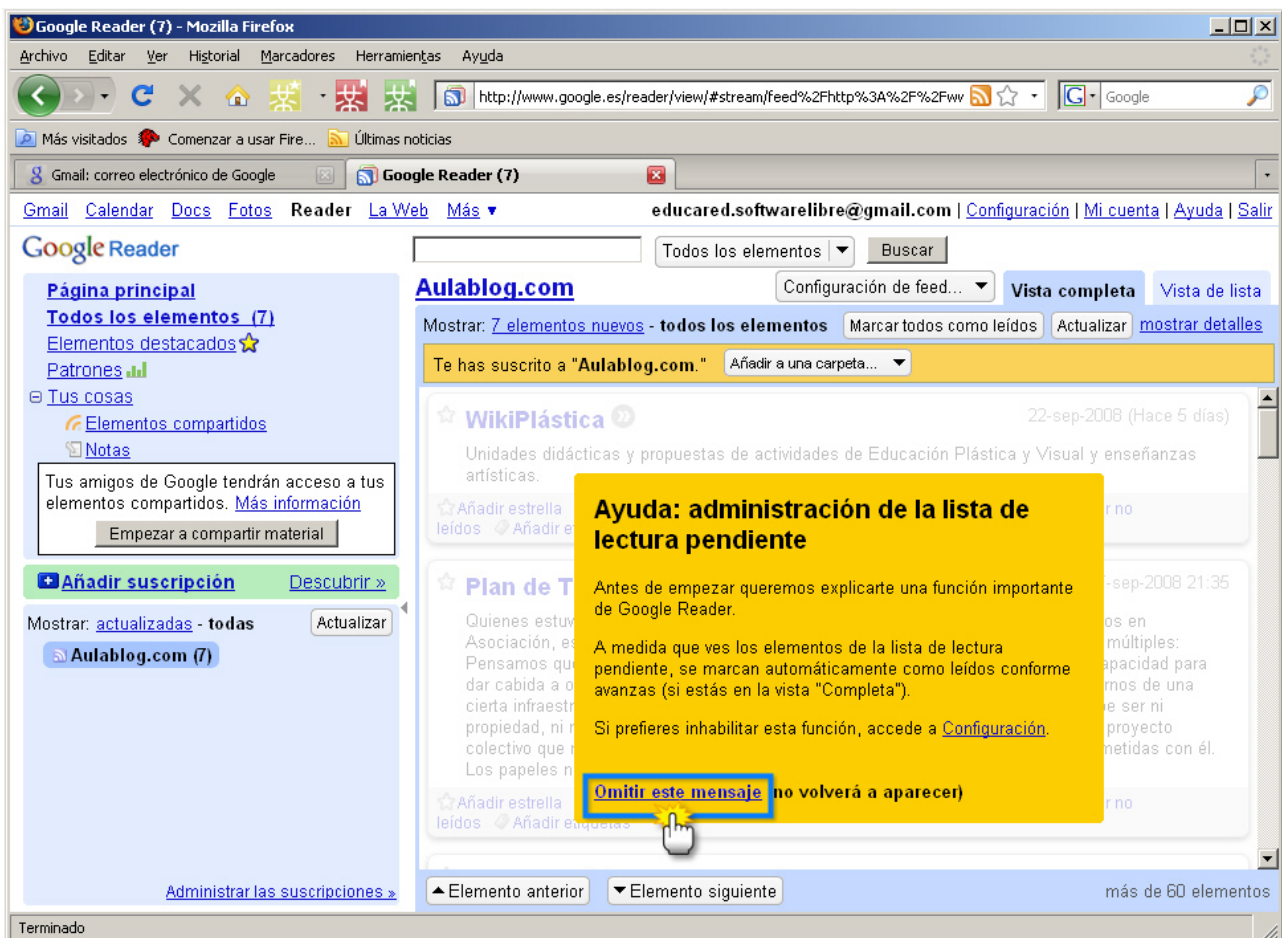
Google Reader (7) - Mozilla Firefox

Archivo Editar Ver Historial Marcadores Herramientas Ayuda

http://www.google.es/reader/view/#stream/feed%2Fhttp%3A%2F%2Fww

Google

Más visitados Comenzar a usar Fire... Últimas noticias

Gmail: correo electrónico de Google

Google Reader (7)

Gmail Calendar Docs Fotos Reader La Web Más ▾ educared.softwarelibre@gmail.com | Configuración | Mi cuenta | Ayuda | Salir

Google Reader

Todos los elementos Buscar

Página principal
Todos los elementos (7)
Elementos destacados
Patrones
⊟ Tus cosas
Elementos compartidos
Notas

Tus amigos de Google tendrán acceso a tus elementos compartidos. Más información

Empezar a compartir material

Añadir suscripción Descubrir »

Mostrar: actualizadas - todas Actualizar

Aulablog.com (7)

Administrar las suscripciones »

Aulablog.com

Configuración de feed... Vista completa Vista de lista

Mostrar: 7 elementos nuevos - todos los elementos Marcar todos como leídos Actualizar mostrar detalles

Te has suscrito a "Aulablog.com." Añadir a una carpeta...

WikiPlástica 22-sep-2008 (Hace 5 días)

Unidades didácticas y propuestas de actividades de Educación Plástica y Visual y enseñanzas artísticas.

Añadir estrella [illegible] r no leídos Añadir e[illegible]

Plan de T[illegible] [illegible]-sep-2008 21:35

Quienes estuv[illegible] os en Asociación, es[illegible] múltiples: Pensamos qu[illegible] apacidad para dar cabida a o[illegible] mos de una cierta infraestr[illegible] e ser ni propiedad, ni n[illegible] proyecto colectivo que n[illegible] metidas con él. Los papeles n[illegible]

Añadir estrella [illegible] r no leídos Añadir etiquetas

Ayuda: administración de la lista de lectura pendiente

Antes de empezar queremos explicarte una función importante de Google Reader.

A medida que ves los elementos de la lista de lectura pendiente, se marcan automáticamente como leídos conforme avanzas (si estás en la vista "Completa").

Si prefieres inhabilitar esta función, accede a Configuración.

Omitir este mensaje (no volverá a aparecer)

▲Elemento anterior ▼Elemento siguiente más de 60 elementos

Terminado